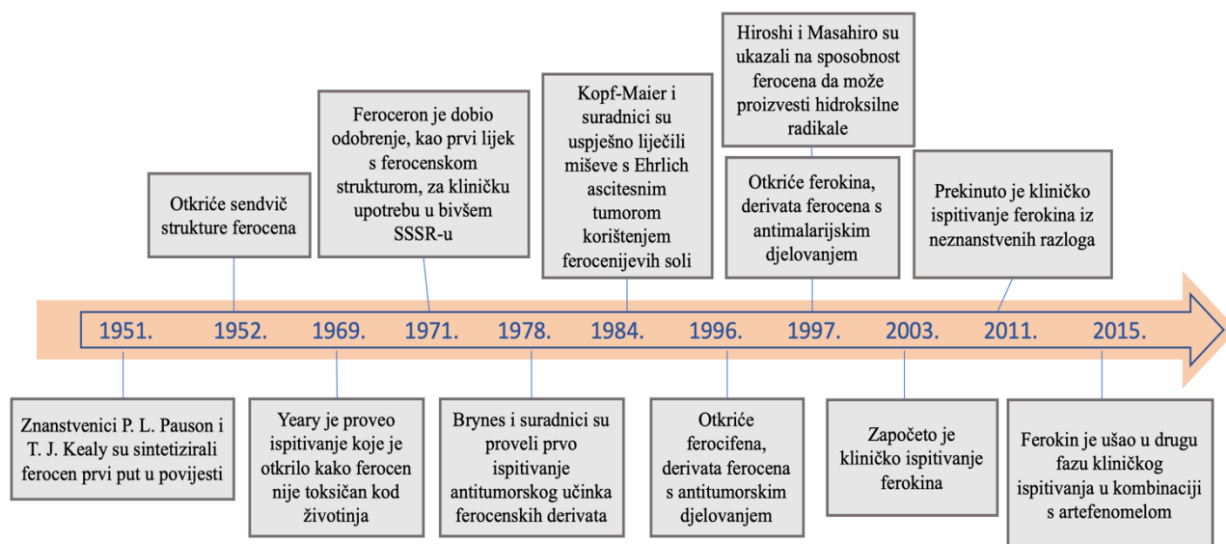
Hiroshi i Masahiro su ukazali na sposobnost ferocena da može proizvesti hidroksilne radikale

Kopf-Maier i suradnici su uspješno liječili miševe s Ehrlich ascitesnim tumorom korištenjem ferocenijevih soli

Feroceron je dobio odobrenje, kao prvi lijek s ferocenskom strukturom, za kliničku upotrebu u bivšem SSSR-u

Otkriće sendvič strukture ferocena

Otkriće ferokina, derivata ferocena s antimalarijskim djelovanjem

Prekinuto je kliničko ispitivanje ferokina iz neznanstvenih razloga

1951. 1952. 1969. 1971. 1978. 1984. 1996. 1997. 2003. 2011. 2015.

Znanstvenici P. L. Pauson i T. J. Kealy su sintetizirali ferocen prvi put u povijesti

Yeary je proveo ispitivanje koje je otkrilo kako ferocen nije toksičan kod životinja

Brynes i suradnici su proveli prvo ispitivanje antitumorskog učinka ferocenskih derivata

Otkriće ferocifena, derivata ferocena s antitumorskim djelovanjem

Započeto je kliničko ispitivanje ferokina

Ferokin je ušao u drugu fazu kliničkog ispitivanja u kombinaciji s artefenomelom